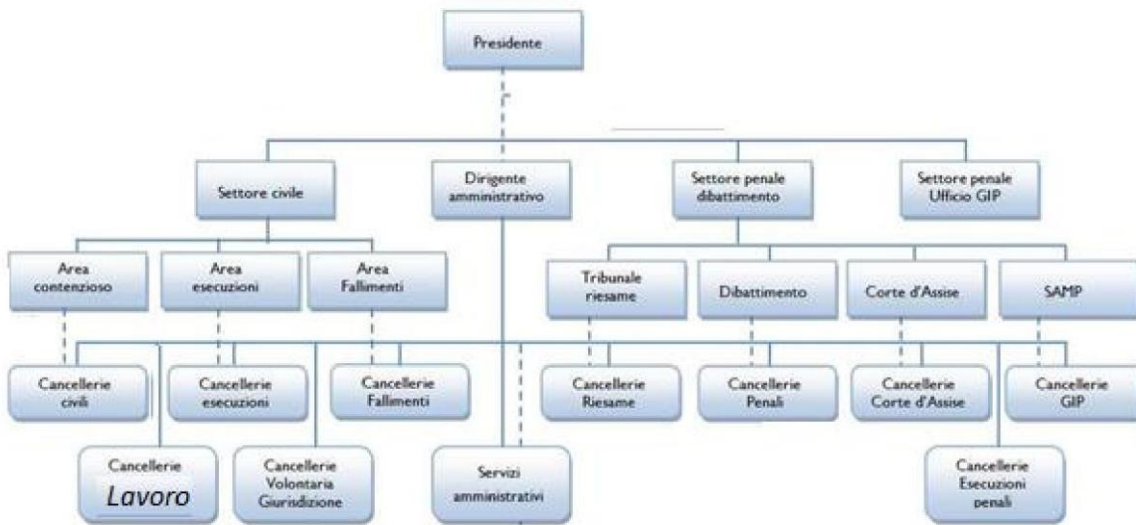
Presidente

Settore civile

Dirigente amministrativo

Settore penale dibattimento

Settore penale Ufficio GIP

Area contenzioso

Area esecuzioni

Area Fallimenti

Tribunale riesame

Dibattimento

Corte d'Assise

SAMP

Cancellerie civili

Cancellerie esecuzioni

Cancellerie Fallimenti

Cancellerie Riesame

Cancellerie Penali

Cancellerie Corte d'Assise

Cancellerie GIP

Cancellerie Lavoro

Cancellerie Volontaria Giurisdizione

Servizi amministrativi

Cancellerie Esecuzioni penali